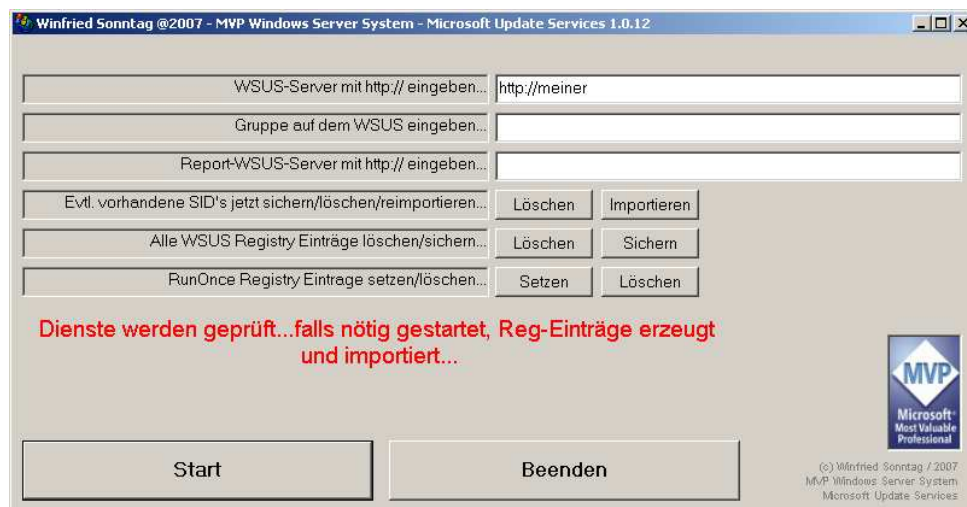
Winfried Sonntag @2007 - MVP Windows Server System - Microsoft Update Services 1.0.12

WSUS-Server mit http:// eingeben... http://meiner

Gruppe auf dem WSUS eingeben...

Report-WSUS-Server mit http:// eingeben...

Evtl. vorhandene SID's jetzt sichern/löschen/reimportieren... Löschen Importieren

Alle WSUS Registry Einträge löschen/sichern... Löschen Sichern

RunOnce Registry Eintrage setzen/löschen... Setzen Löschen

Dienste werden geprüft...falls nötig gestartet, Reg-Einträge erzeugt und importiert...

MVP
Microsoft
Most Valuable Professional

Start

Beenden

(c) Winfried Sonntag / 2007
MVP Windows Server System
Microsoft Update Services